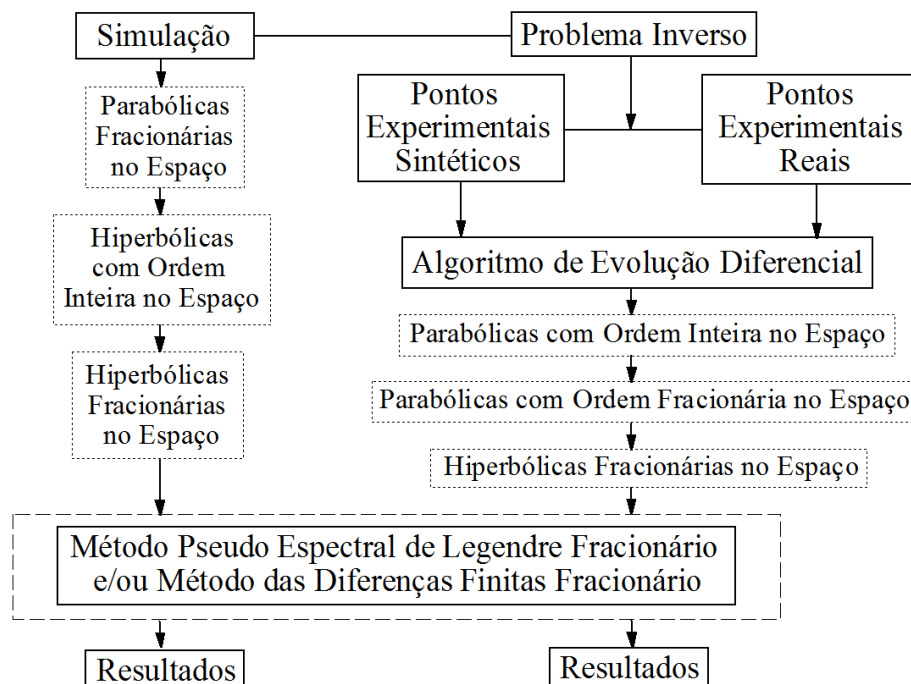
Simulação

Problema Inverso

Parabólicas Fracionárias no Espaço

Pontos Experimentais Sintéticos

Pontos Experimentais Reais

Hiperbólicas com Ordem Inteira no Espaço

Algoritmo de Evolução Diferencial

Parabólicas com Ordem Inteira no Espaço

Hiperbólicas Fracionárias no Espaço

Parabólicas com Ordem Fracionária no Espaço

Hiperbólicas Fracionárias no Espaço

Método Pseudo Espectral de Legendre Fracionário e/ou Método das Diferenças Finitas Fracionário

Resultados

Resultados